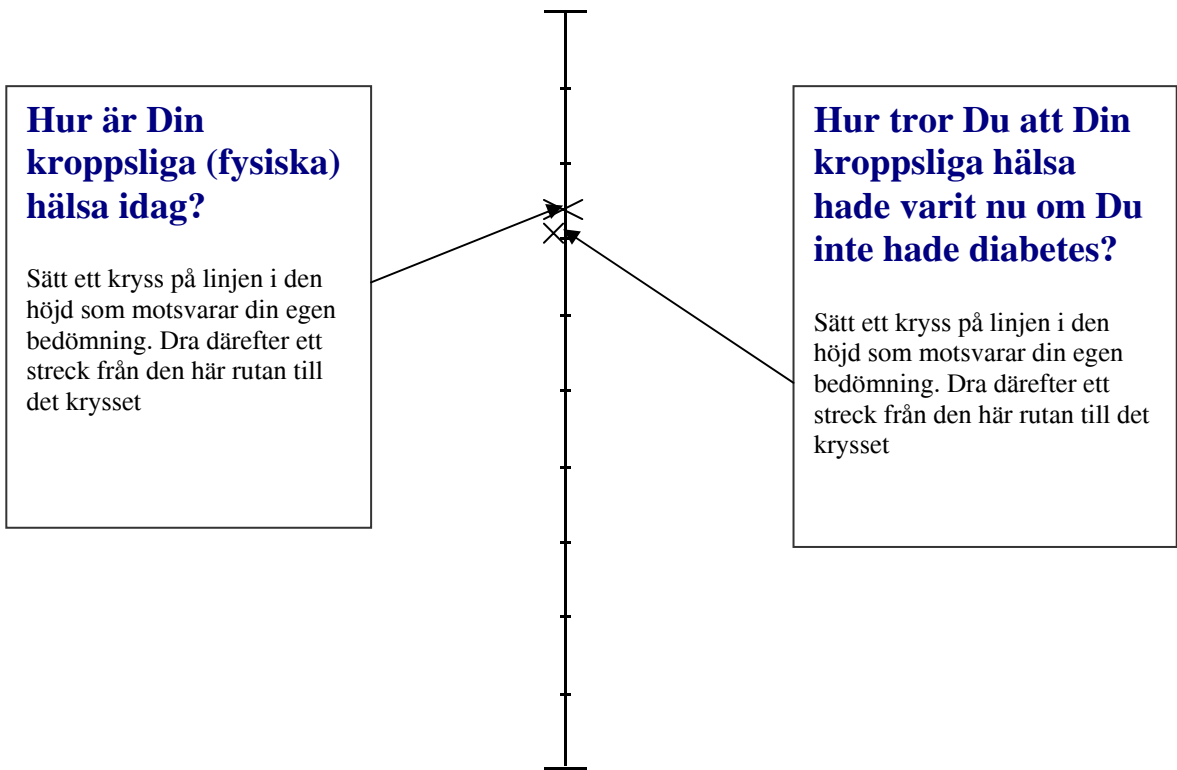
Hur är Din kroppsliga (fysiska) hälsa idag?

Sätt ett kryss på linjen i den höjd som motsvarar din egen bedömning. Dra därefter ett streck från den här rutan till det krysset

Hur tror Du att Din kroppsliga hälsa hade varit nu om Du inte hade diabetes?

Sätt ett kryss på linjen i den höjd som motsvarar din egen bedömning. Dra därefter ett streck från den här rutan till det krysset